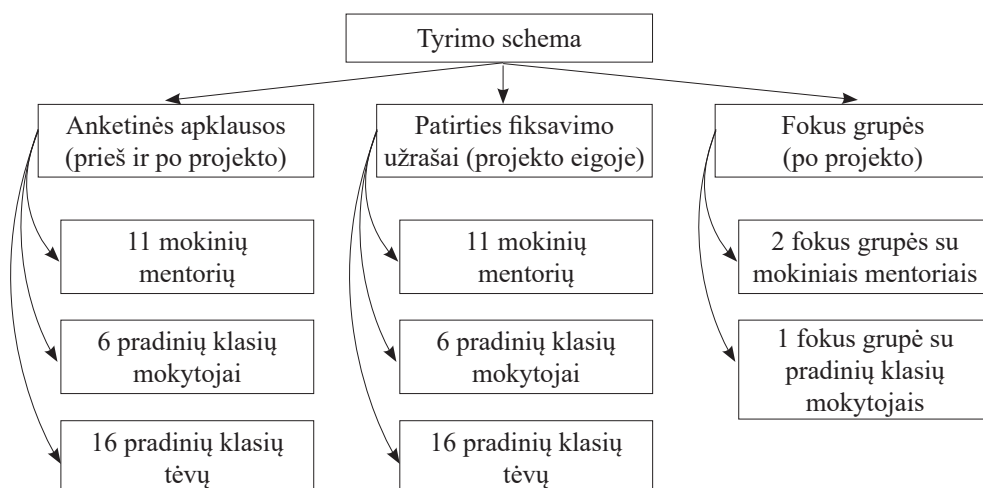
Tyrimo schema

Anketinės apklausos (prieš ir po projekto)

11 mokinių mentorių

6 pradinių klasių mokytojai

16 pradinių klasių tėvų

Patirties fiksavimo užrašai (projekto eigoje)

11 mokinių mentorių

6 pradinių klasių mokytojai

16 pradinių klasių tėvų

Fokus grupės (po projekto)

2 fokus grupės su mokiniais mentoriais

1 fokus grupė su pradinių klasių mokytojais